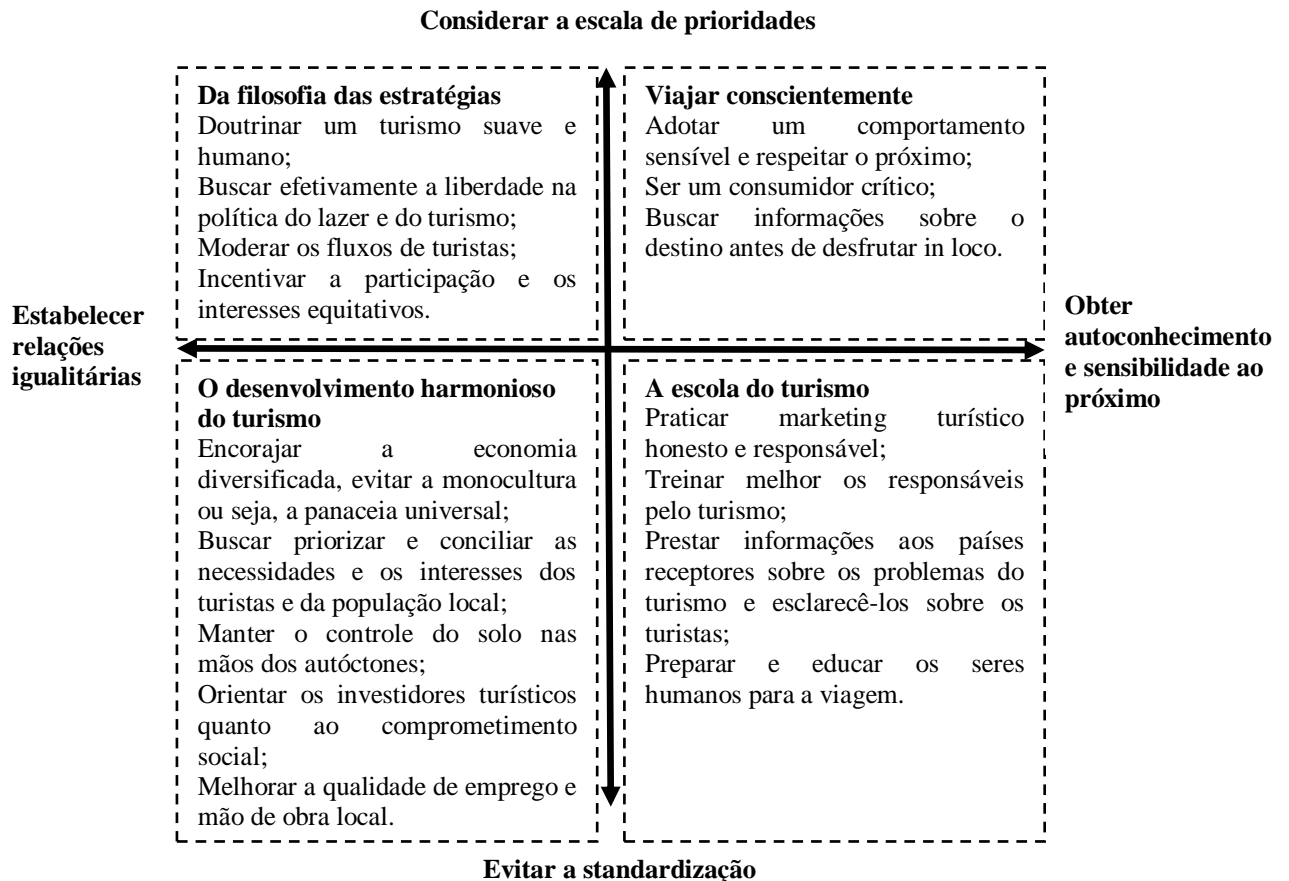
Considerar a escala de prioridades

Da filosofia das estratégias
Doutrinar um turismo suave e humano;
Buscar efetivamente a liberdade na política do lazer e do turismo;
Moderar os fluxos de turistas;
Incentivar a participação e os interesses equitativos.

Viajar conscientemente
Adotar um comportamento sensível e respeitar o próximo;
Ser um consumidor crítico;
Buscar informações sobre o destino antes de desfrutar in loco.

Estabelecer relações igualitárias

Obter autoconhecimento e sensibilidade ao próximo

O desenvolvimento harmonioso do turismo
Encorajar a economia diversificada, evitar a monocultura ou seja, a panaceia universal;
Buscar priorizar e conciliar as necessidades e os interesses dos turistas e da população local;
Manter o controle do solo nas mãos dos autóctones;
Orientar os investidores turísticos quanto ao comprometimento social;
Melhorar a qualidade de emprego e mão de obra local.

A escola do turismo
Praticar marketing turístico honesto e responsável;
Treinar melhor os responsáveis pelo turismo;
Prestar informações aos países receptores sobre os problemas do turismo e esclarecê-los sobre os turistas;
Preparar e educar os seres humanos para a viagem.

Evitar a standardização